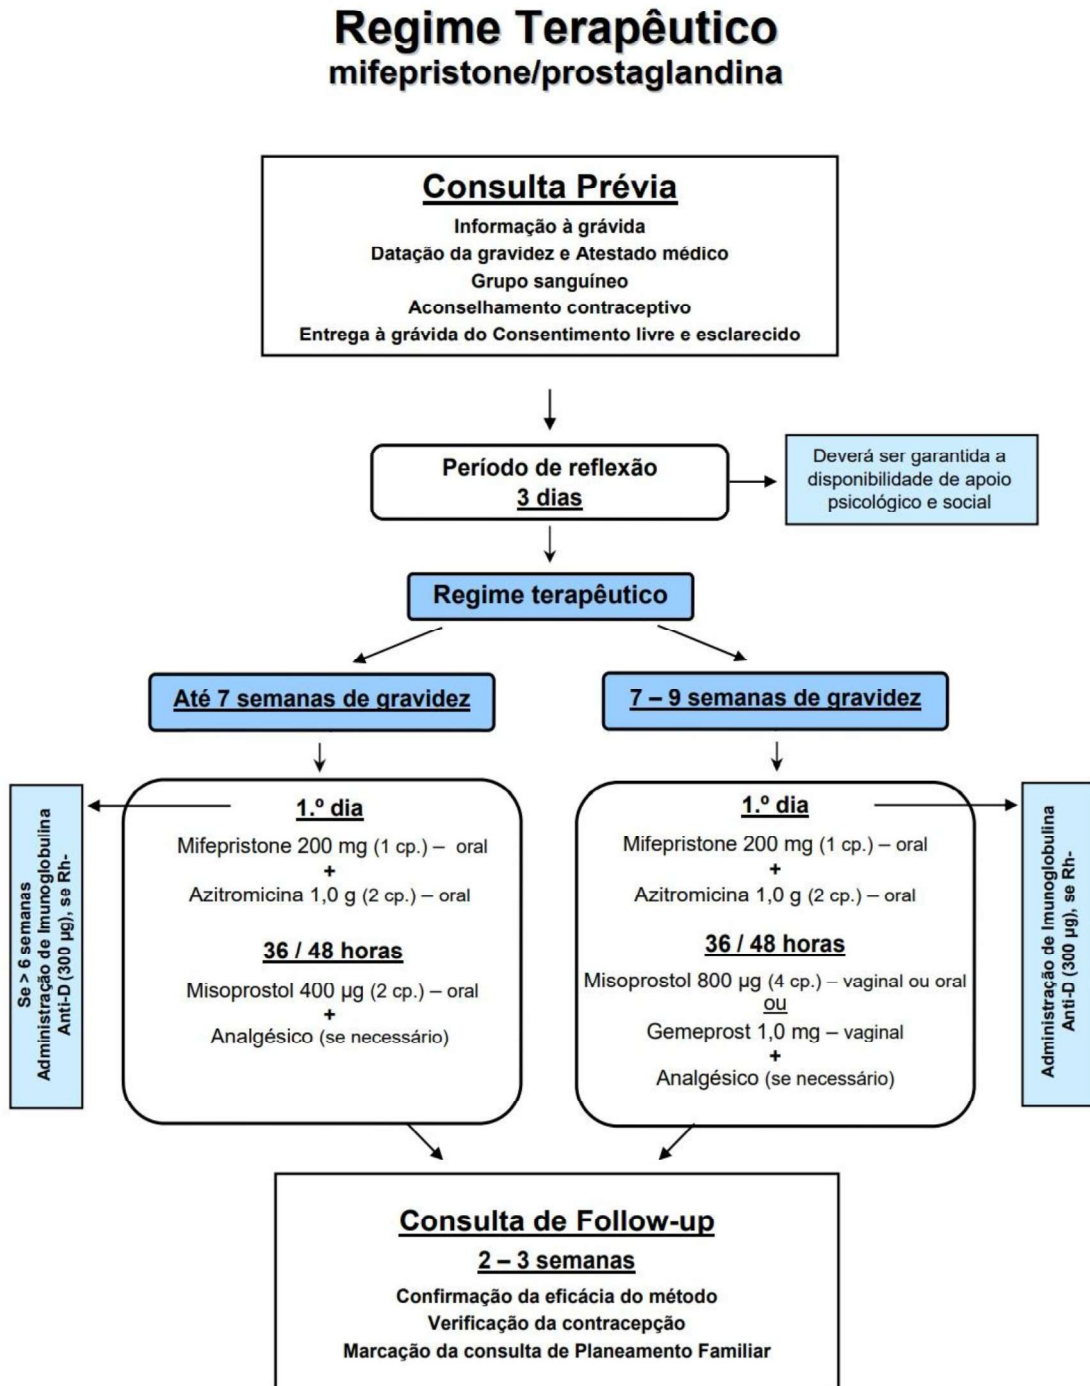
Regime Terapêutico
mifepristone/prostaglandina

Consulta Prévia
Informação à grávida
Datação da gravidez e Atestado médico
Grupo sanguíneo
Aconselhamento contraceptivo
Entrega à grávida do Consentimento livre e esclarecido

Período de reflexão
3 dias

Deverá ser garantida a disponibilidade de apoio psicológico e social

Regime terapêutico

Até 7 semanas de gravidez

7 – 9 semanas de gravidez

Se > 6 semanas
Administração de Imunoglobulina Anti-D (300 µg), se Rh-

1.º dia
Mifepristone 200 mg (1 cp.) – oral
+
Azitromicina 1,0 g (2 cp.) – oral

36 / 48 horas
Misoprostol 400 µg (2 cp.) – oral
+
Analgésico (se necessário)

1.º dia
Mifepristone 200 mg (1 cp.) – oral
+
Azitromicina 1,0 g (2 cp.) – oral

36 / 48 horas
Misoprostol 800 µg (4 cp.) – vaginal ou oral
ou
Gemeprost 1,0 mg – vaginal
+
Analgésico (se necessário)

Administração de Imunoglobulina Anti-D (300 µg), se Rh-

Consulta de Follow-up
2 – 3 semanas
Confirmação da eficácia do método
Verificação da contracepção
Marcação da consulta de Planeamento Familiar